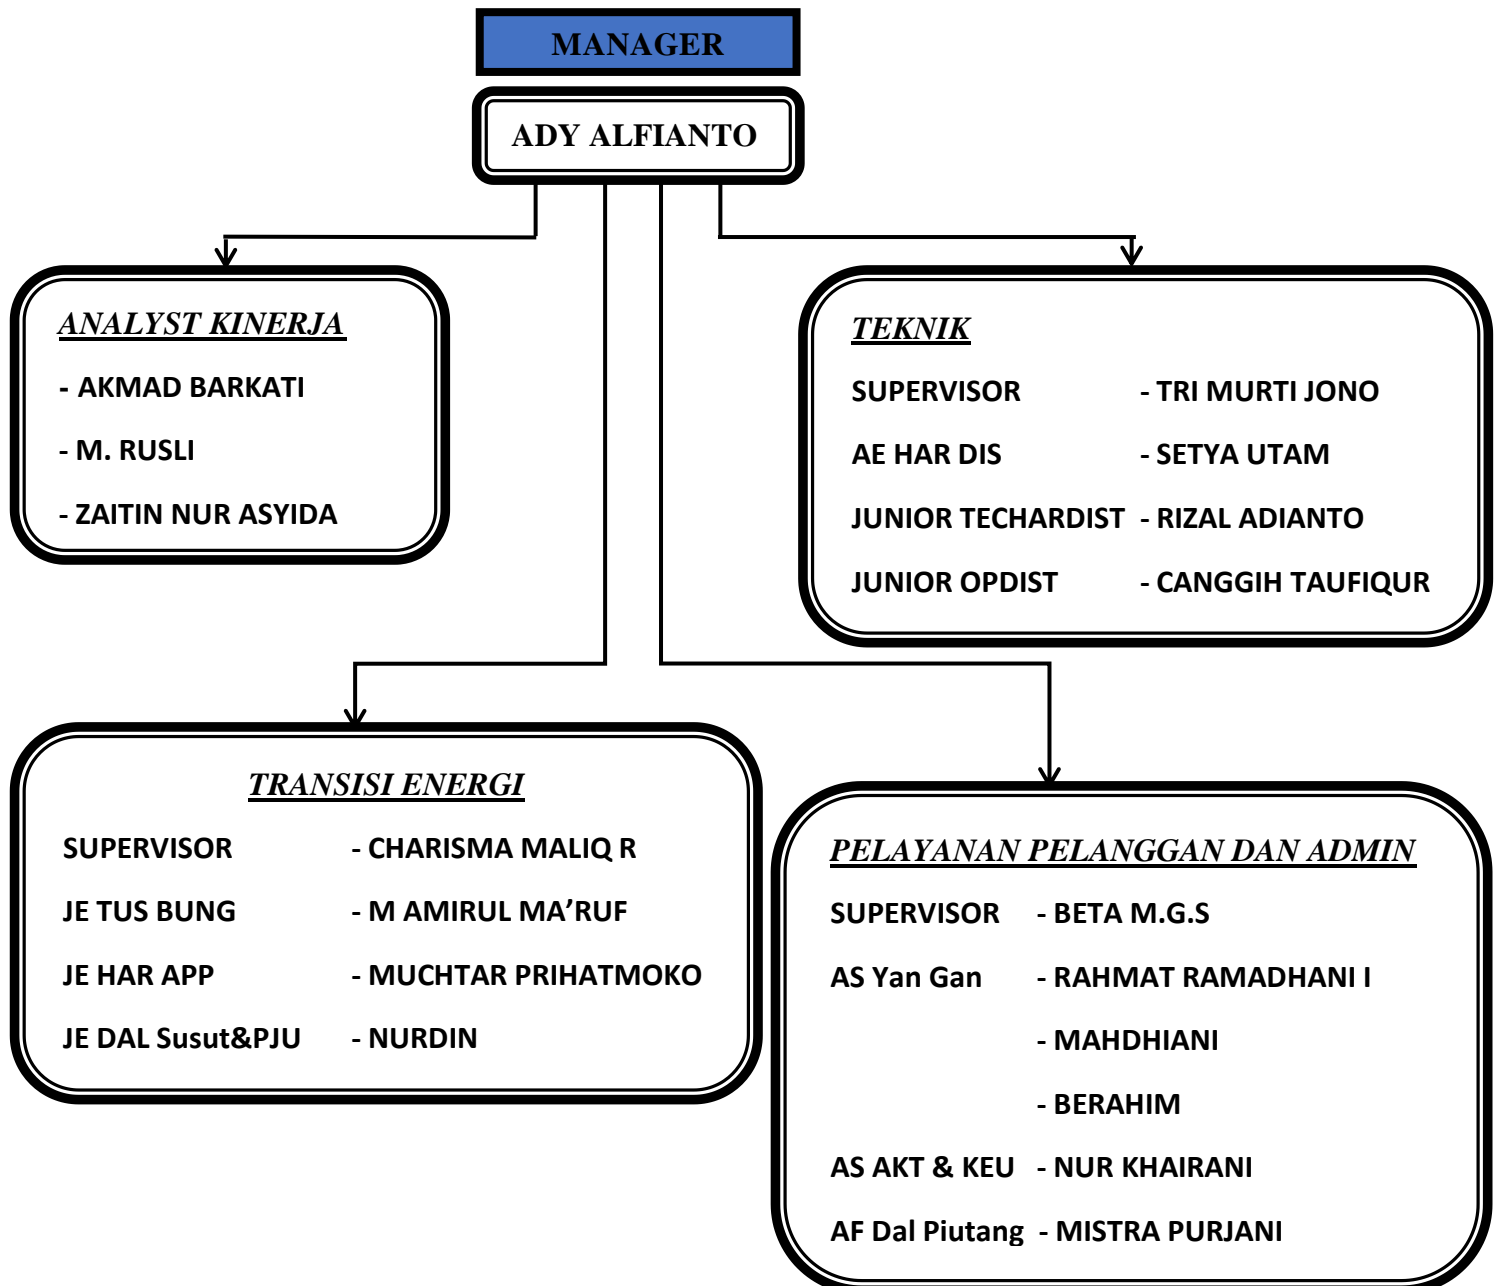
MANAGER

ADY ALFIANTO

ANALYST KINERJA

- AKMAD BARKATI

- M. RUSLI

- ZAITIN NUR ASYIDA

TEKNIK

SUPERVISOR - TRI MURTI JONO

AE HAR DIS - SETYA UTAM

JUNIOR TECHARDIST - RIZAL ADIANTO

JUNIOR OPDIST - CANGGIH TAUFIQUR

TRANSISI ENERGI

SUPERVISOR - CHARISMA MALIQ R

JE TUS BUNG - M AMIRUL MA'RUF

JE HAR APP - MUCHTAR PRIHATMOKO

JE DAL Susut&PJU - NURDIN

PELAYANAN PELANGGAN DAN ADMIN

SUPERVISOR - BETA M.G.S

AS Yan Gan - RAHMAT RAMADHANI I

- MAHDHIANI

- BERAHIM

AS AKT & KEU - NUR KHAIRANI

AF Dal Piutang - MISTRA PURJANI